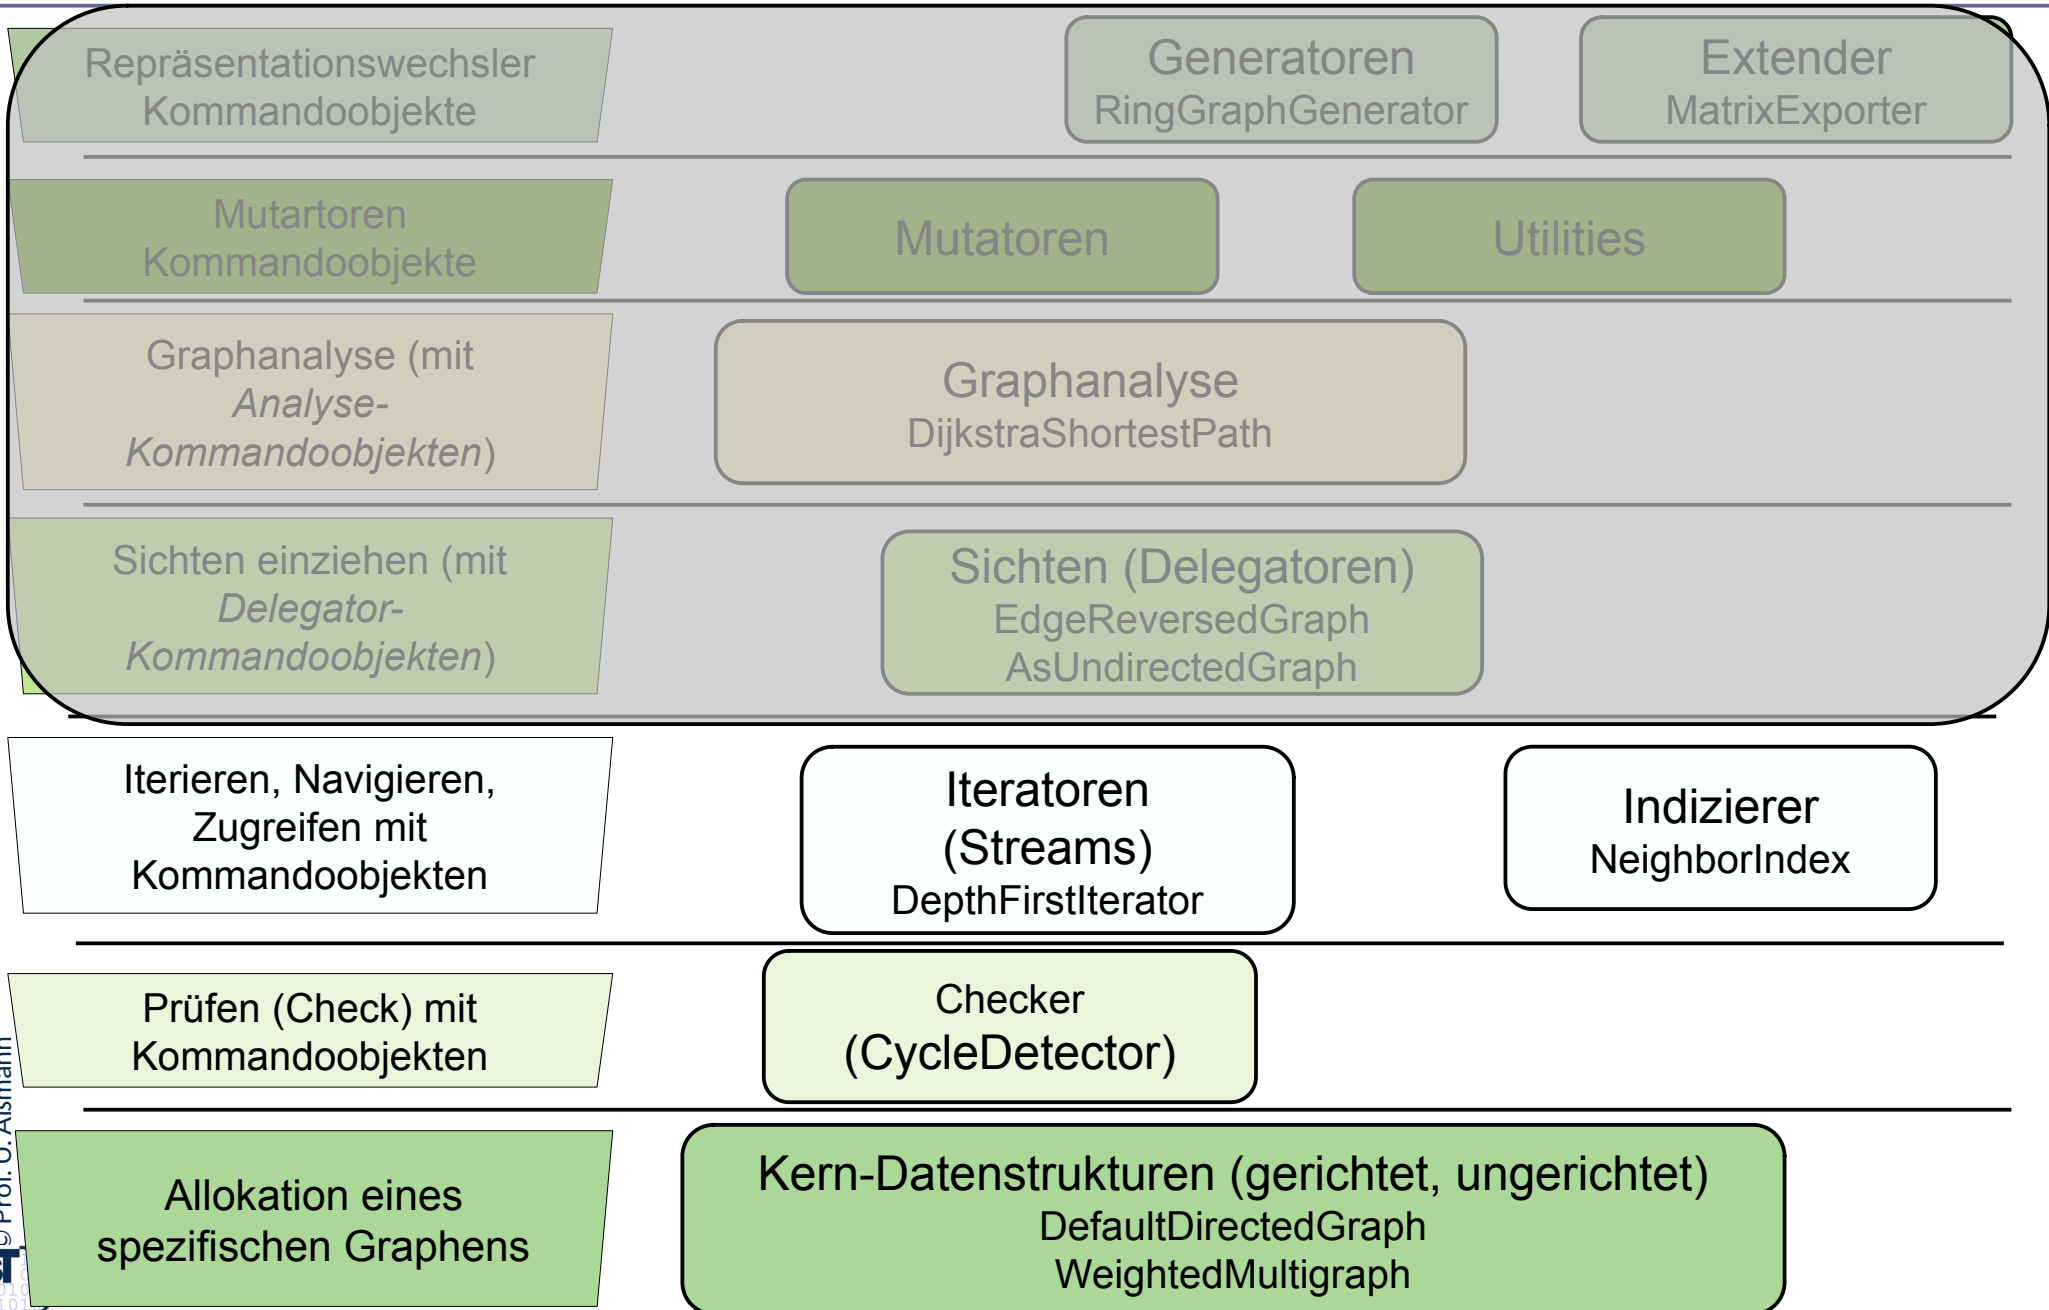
Repräsentationswechsler Kommandoobjekte

Generatoren
RingGraphGenerator

Extender
MatrixExporter

Mutartoren Kommandoobjekte

Mutatoren

Utilities

Graphanalyse (mit *Analyse-Kommandoobjekten*)

Graphanalyse
DijkstraShortestPath

Sichten einziehen (mit *Delegator-Kommandoobjekten*)

Sichten (Delegatoren)
EdgeReversedGraph
AsUndirectedGraph

Iterieren, Navigieren, Zugreifen mit Kommandoobjekten

Iteratoren (Streams)
DepthFirstIterator

Indizierer
NeighborIndex

Prüfen (Check) mit Kommandoobjekten

Checker (CycleDetector)

Allokation eines spezifischen Graphens

Kern-Datenstrukturen (gerichtet, ungerichtet)
DefaultDirectedGraph
WeightedMultigraph

© Prof. U. Aßmann